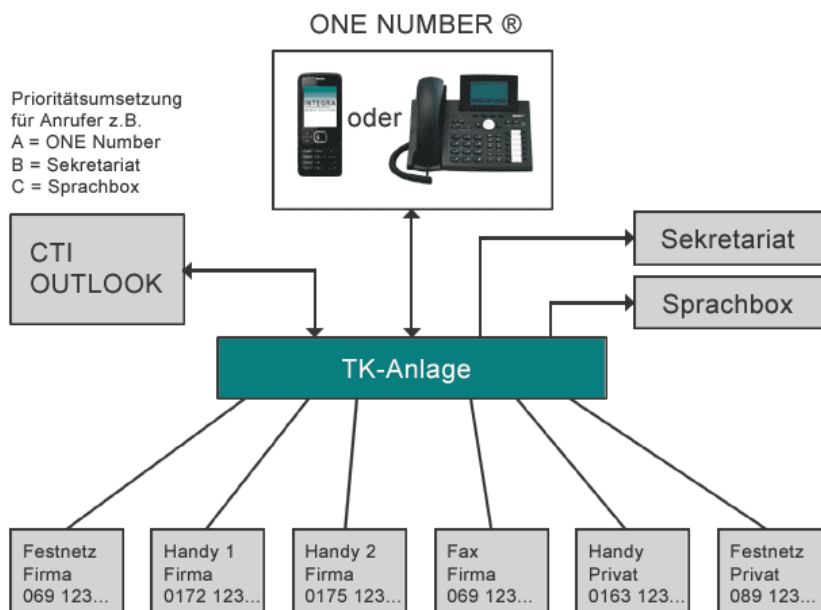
ONE NUMBER ®

Prioritätsumsetzung für Anrufer z.B.
A = ONE Number
B = Sekretariat
C = Sprachbox

INTEGRA

oder

CTI
OUTLOOK

Sekretariat

Sprachbox

TK-Anlage

Festnetz
Firma
069 123...

Handy 1
Firma
0172 123...

Handy 2
Firma
0175 123...

Fax
Firma
069 123...

Handy
Privat
0163 123...

Festnetz
Privat
089 123...